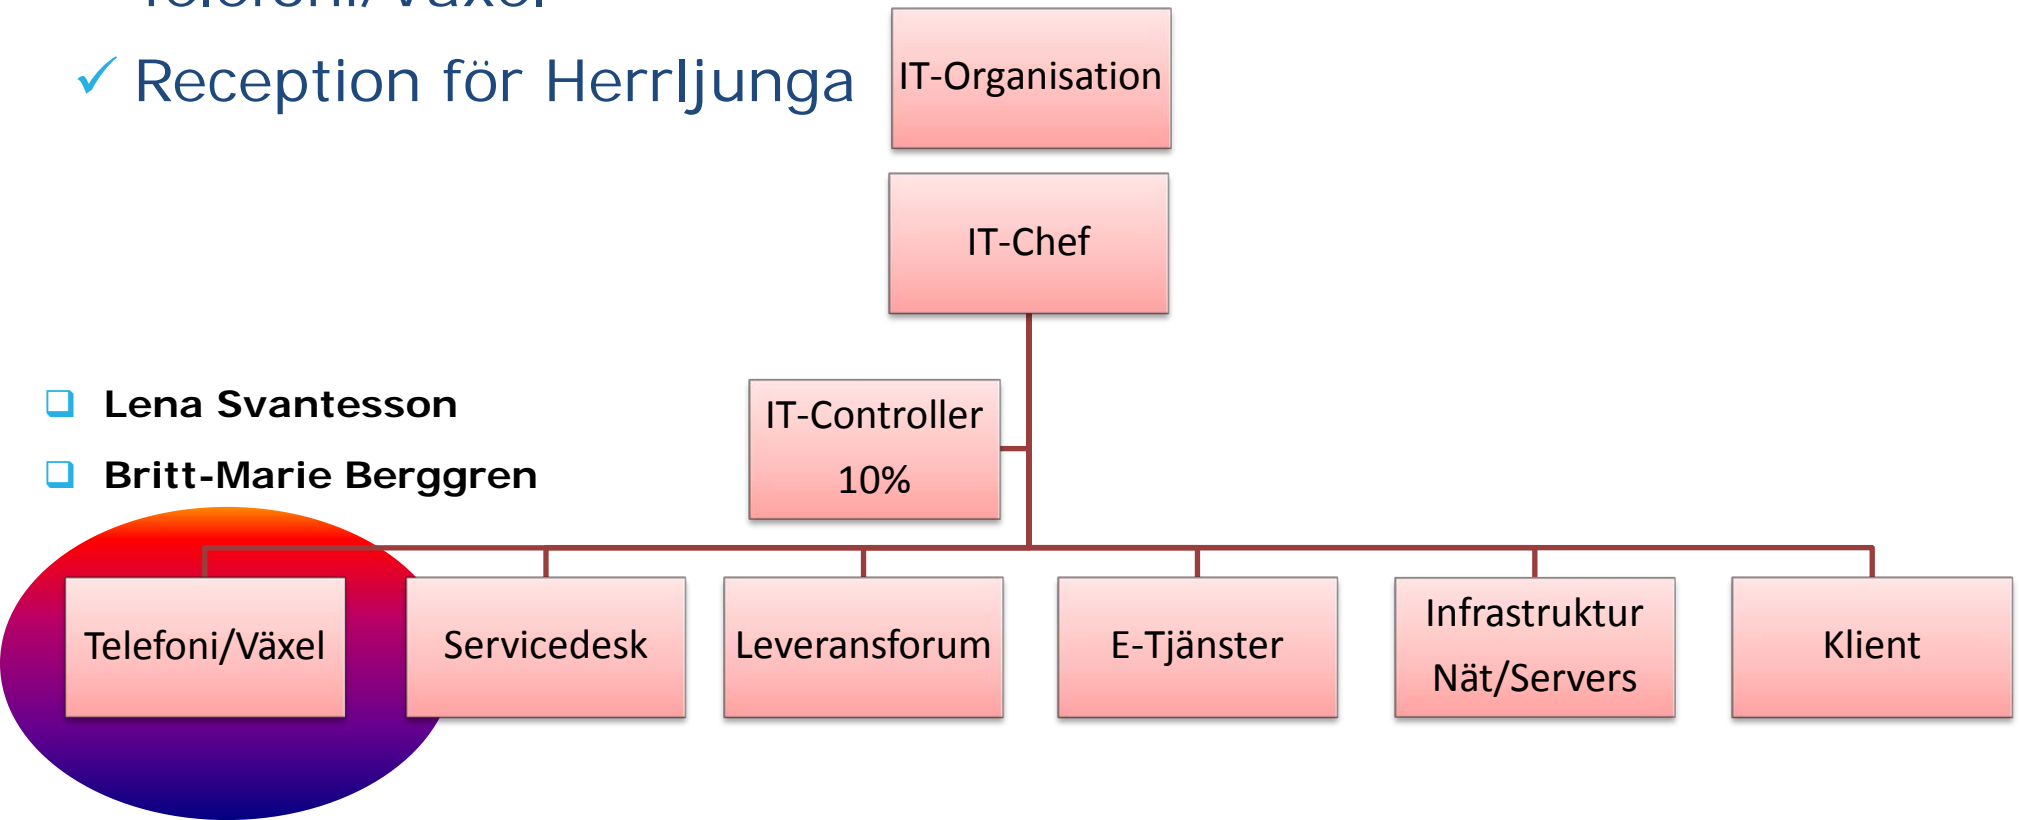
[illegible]

✓ Reception för Herrljunga

IT-Organisation

IT-Chef

IT-Controller
10%

❑ Lena Svantesson
❑ Britt-Marie Berggren

Telefoni/Växel

Servicedesk

Leveransforum

E-Tjänster

Infrastruktur
Nät/Servers

Klient